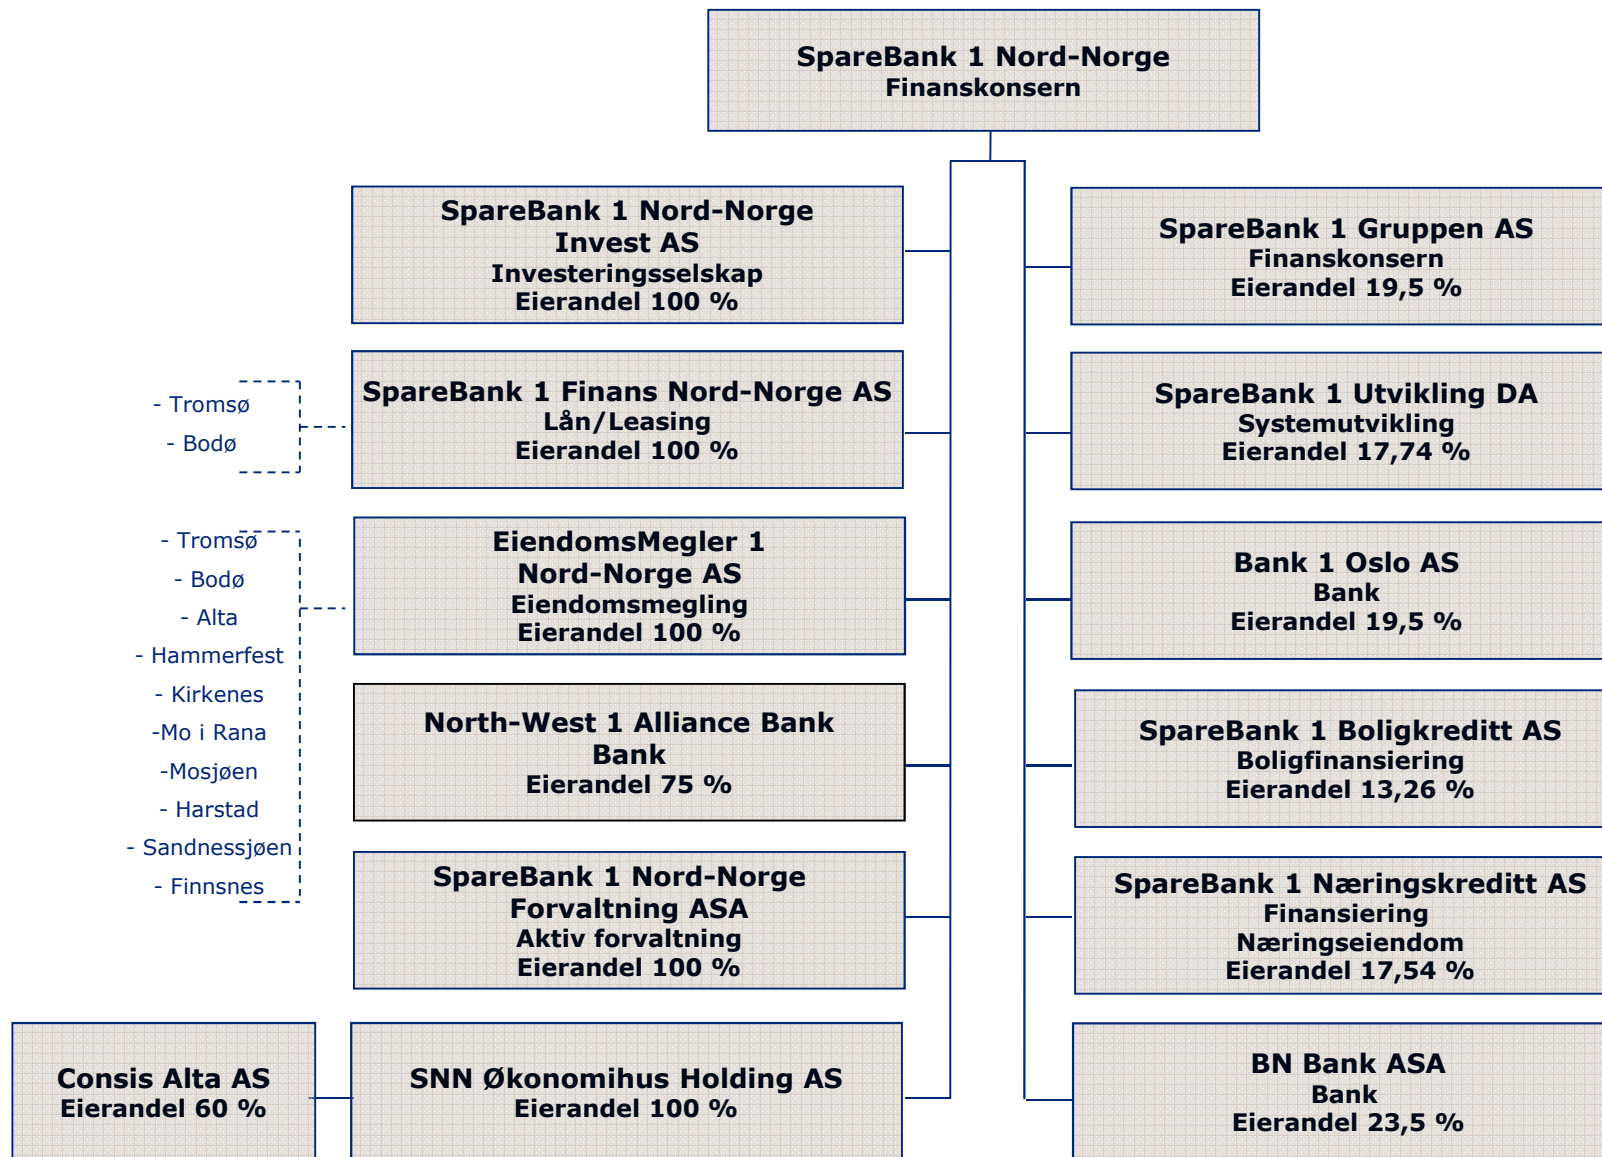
SpareBank 1 Nord-Norge
Finanskonsern

SpareBank 1 Nord-Norge
Invest AS
Investeringsselskap
Eierandel 100 %

- Tromsø
- Bodø

SpareBank 1 Finans Nord-Norge AS
Lån/Leasing
Eierandel 100 %

- Tromsø
- Bodø
- Alta
- Hammerfest
- Kirkenes
-Mo i Rana
-Mosjøen
- Harstad
- Sandnessjøen
- Finnsnes

EiendomsMegler 1
Nord-Norge AS
Eiendomsmegling
Eierandel 100 %

North-West 1 Alliance Bank
Bank
Eierandel 75 %

SpareBank 1 Nord-Norge
Forvaltning ASA
Aktiv forvaltning
Eierandel 100 %

Consis Alta AS
Eierandel 60 %

SNN Økonomihus Holding AS
Eierandel 100 %

SpareBank 1 Gruppen AS
Finanskonsern
Eierandel 19,5 %

SpareBank 1 Utvikling DA
Systemutvikling
Eierandel 17,74 %

Bank 1 Oslo AS
Bank
Eierandel 19,5 %

SpareBank 1 Boligkreditt AS
Boligfinansiering
Eierandel 13,26 %

SpareBank 1 Næringskreditt AS
Finansiering
Næringseiendom
Eierandel 17,54 %

BN Bank ASA
Bank
Eierandel 23,5 %